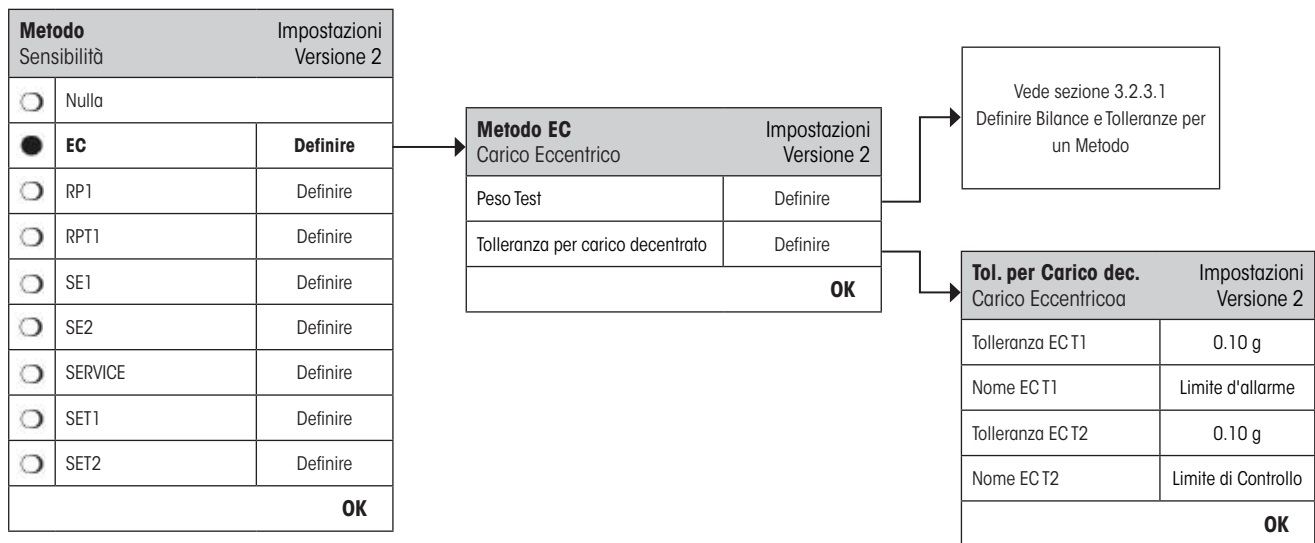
**Metodo** Impostazioni
Sensibilità Versione 2

| | | |
|---|---|---|
| ○ | Nulla | |
| ● | **EC** | **Definire** |
| ○ | RP1 | Definire |
| ○ | RPT1 | Definire |
| ○ | SE1 | Definire |
| ○ | SE2 | Definire |
| ○ | SERVICE | Definire |
| ○ | SET1 | Definire |
| ○ | SET2 | Definire |

**OK**

**Metodo EC** Impostazioni
Carico Eccentrico Versione 2

| | |
|---|---|
| Peso Test | Definire |
| Tolleranza per carico decentrato | Definire |

**OK**

Vede sezione 3.2.3.1 Definire Bilance e Tolleranze per un Metodo

**Tol. per Carico dec.** Impostazioni
Carico Eccentricoa Versione 2

| | |
|---|---|
| Tolleranza EC T1 | 0.10 g |
| Nome EC T1 | Limite d'allarme |
| Tolleranza EC T2 | 0.10 g |
| Nome EC T2 | Limite di Controllo |

**OK**